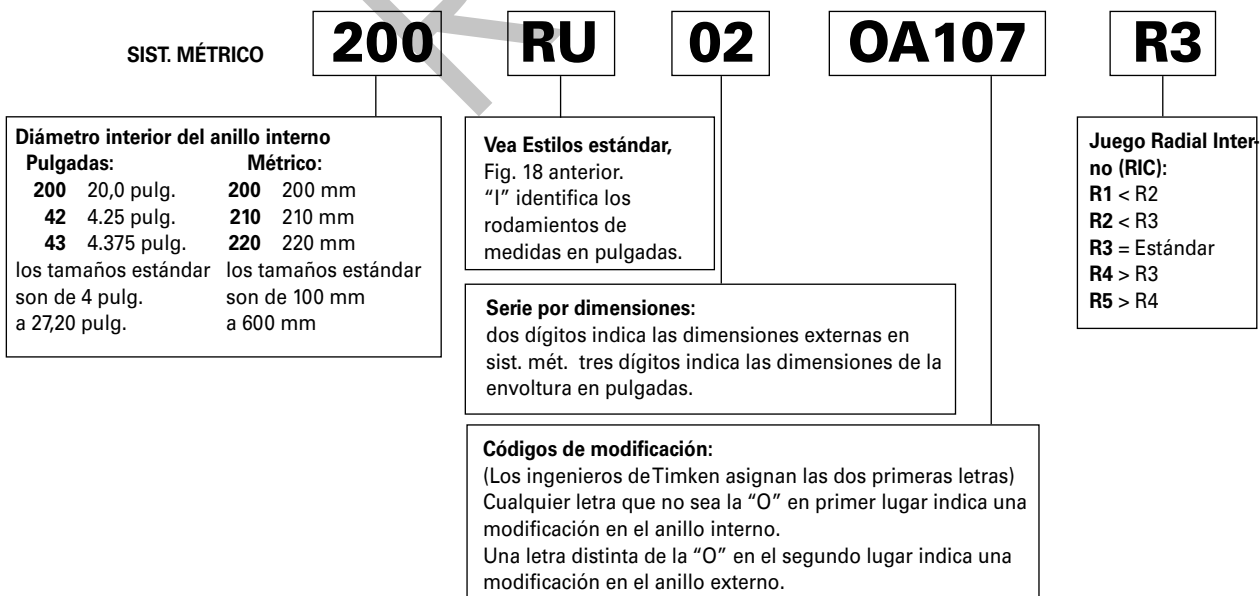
SIST. MÉTRICO

200

RU

02

OA107

R3

Diámetro interior del anillo interno

| Pulgadas: | Métrico: |
|---|---|
| **200** 20,0 pulg. | **200** 200 mm |
| **42** 4.25 pulg. | **210** 210 mm |
| **43** 4.375 pulg. | **220** 220 mm |
| los tamaños estándar son de 4 pulg. a 27,20 pulg. | los tamaños estándar son de 100 mm a 600 mm |

Vea Estilos estándar, Fig. 18 anterior. "I" identifica los rodamientos de medidas en pulgadas.

Juego Radial Interno (RIC):
**R1** < R2
**R2** < R3
**R3** = Estándar
**R4** > R3
**R5** > R4

Serie por dimensiones:
dos dígitos indica las dimensiones externas en sist. mét. tres dígitos indica las dimensiones de la envoltura en pulgadas.

Códigos de modificación:
(Los ingenieros deTimken asignan las dos primeras letras)
Cualquier letra que no sea la "O" en primer lugar indica una modificación en el anillo interno.
Una letra distinta de la "O" en el segundo lugar indica una modificación en el anillo externo.